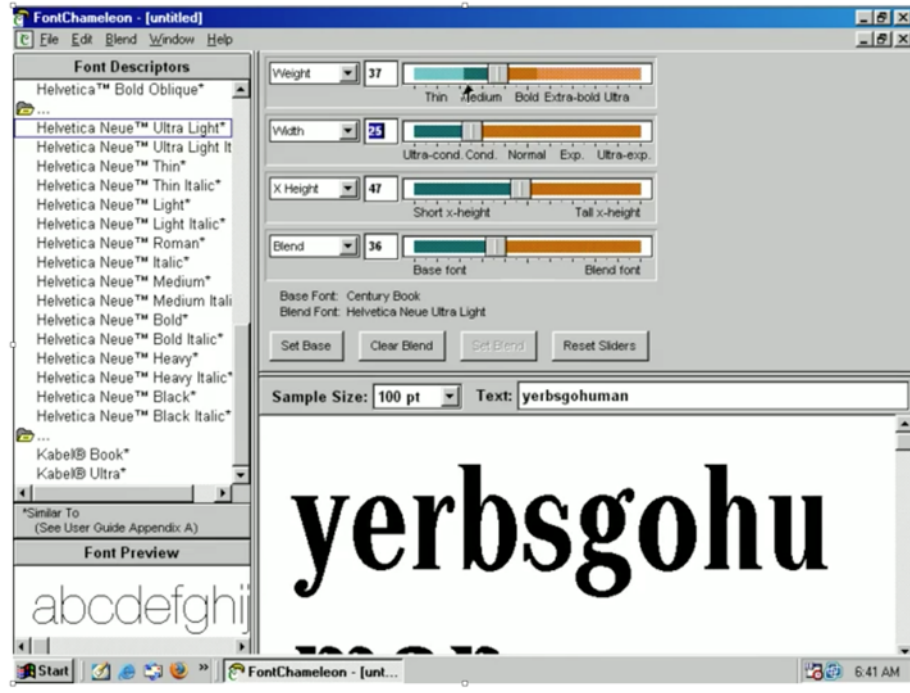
FontChameleon - [untitled]

File Edit Blend Window Help

Font Descriptors

Helvetica™ Bold Oblique*
...
Helvetica Neue™ Ultra Light*
Helvetica Neue™ Ultra Light It
Helvetica Neue™ Thin*
Helvetica Neue™ Thin Italic*
Helvetica Neue™ Light*
Helvetica Neue™ Light Italic*
Helvetica Neue™ Roman*
Helvetica Neue™ Italic*
Helvetica Neue™ Medium*
Helvetica Neue™ Medium Itali
Helvetica Neue™ Bold*
Helvetica Neue™ Bold Italic*
Helvetica Neue™ Heavy*
Helvetica Neue™ Heavy Italic*
Helvetica Neue™ Black*
Helvetica Neue™ Black Italic*
...
Kabel® Book*
Kabel® Ultra*

*Similar To
(See User Guide Appendix A)

Font Preview

abcdefghij

Weight 37
Thin Medium Bold Extra-bold Ultra

Width 25
Ultra-cond. Cond. Normal Exp. Ultra-exp.

X Height 47
Short x-height Tall x-height

Blend 36
Base font Blend font

Base Font: Century Book
Blend Font: Helvetica Neue Ultra Light

Set Base Clear Blend Set Blend Reset Sliders

Sample Size: 100 pt Text: yerbsgohuman

yerbsgohu
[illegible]

Start FontChameleon - [unt... 6:41 AM